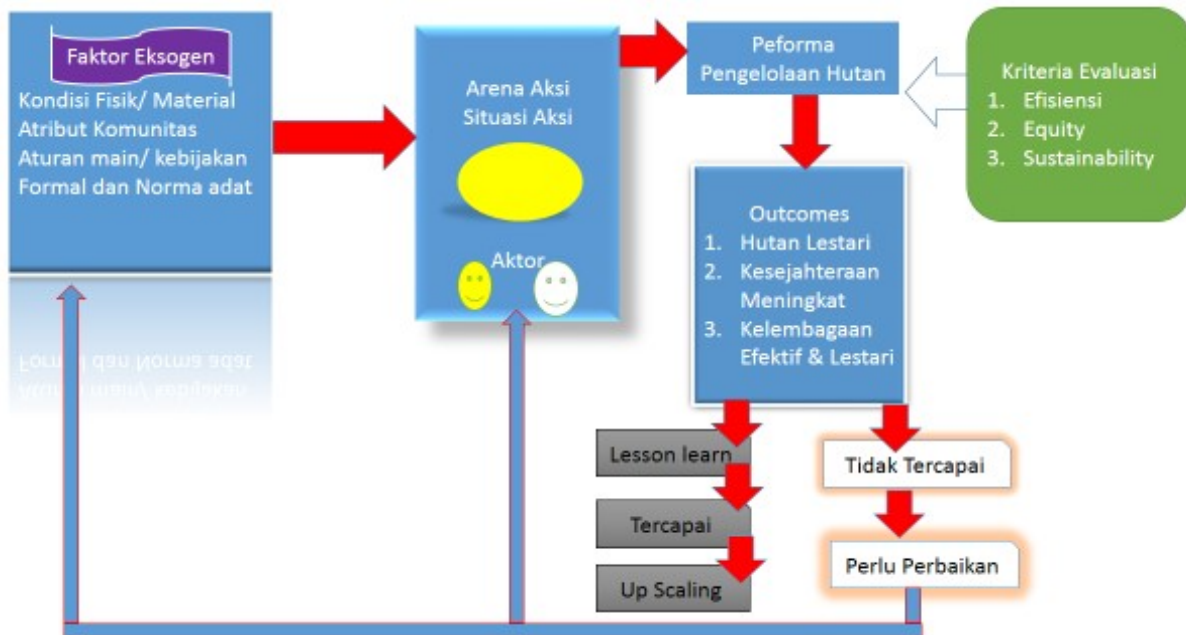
Faktor Eksogen

Kondisi Fisik/ Material
Atribut Komunitas
Aturan main/ kebijakan
Formal dan Norma adat

Arena Aksi
Situasi Aksi

Aktor

Peforma
Pengelolaan Hutan

Kriteria Evaluasi
1. Efisiensi
2. Equity
3. Sustainability

Outcomes
1. Hutan Lestari
2. Kesejahteraan Meningkat
3. Kelembagaan Efektif & Lestari

Lesson learn

Tercapai

Up Scaling

Tidak Tercapai

Perlu Perbaikan